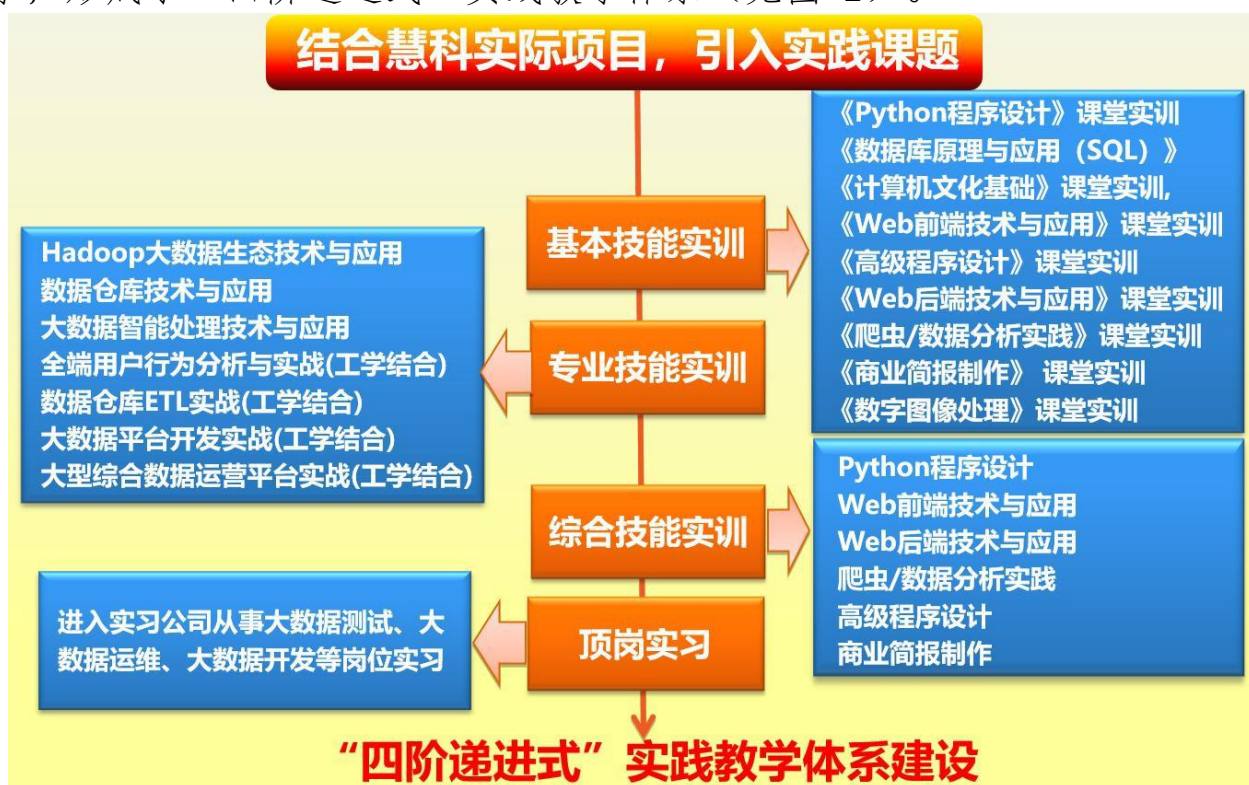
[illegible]

结合慧科实际项目，引入实践课题

基本技能实训

《Python程序设计》课堂实训
《数据库原理与应用（SQL）》
《计算机文化基础》课堂实训,
《Web前端技术与应用》课堂实训
《高级程序设计》课堂实训
《Web后端技术与应用》课堂实训
《爬虫/数据分析实践》课堂实训
《商业简报制作》 课堂实训
《数字图像处理》课堂实训

专业技能实训

Hadoop大数据生态技术与应用
数据仓库技术与应用
大数据智能处理技术与应用
全端用户行为分析与实战(工学结合)
数据仓库ETL实战(工学结合)
大数据平台开发实战(工学结合)
大型综合数据运营平台实战(工学结合)

综合技能实训

Python程序设计
Web前端技术与应用
Web后端技术与应用
爬虫/数据分析实践
高级程序设计
商业简报制作

顶岗实习

进入实习公司从事大数据测试、大数据运维、大数据开发等岗位实习

“四阶递进式”实践教学体系建设